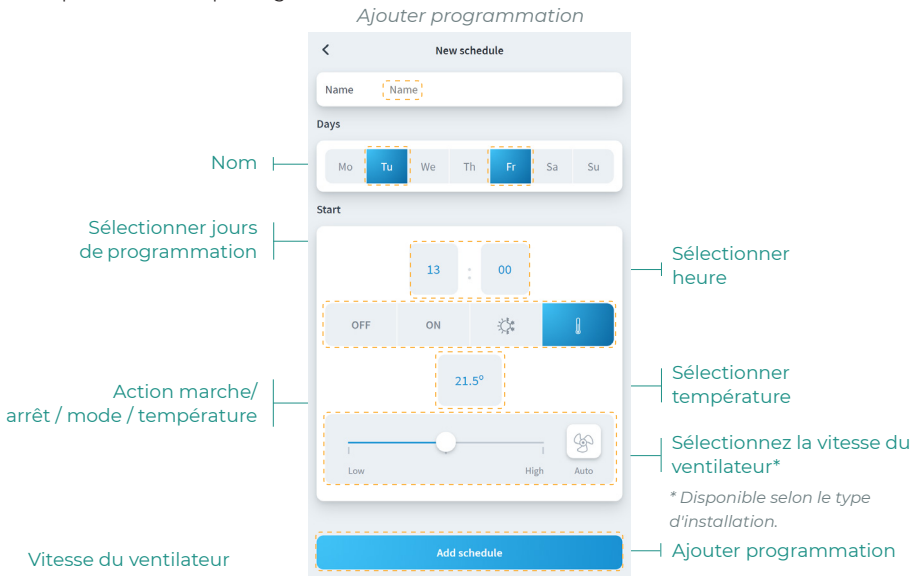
Ajouter programmation

New schedule

Name Name

Days

Mo Tu We Th Fr Sa Su

Start

13 : 00

OFF ON

21.5°

Low High Auto

Add schedule

Nom

Sélectionner jours de programmation

Action marche/ arrêt / mode / température

Vitesse du ventilateur

Sélectionner heure

Sélectionner température

Sélectionnez la vitesse du ventilateur*

* Disponible selon le type d'installation.

Ajouter programmation